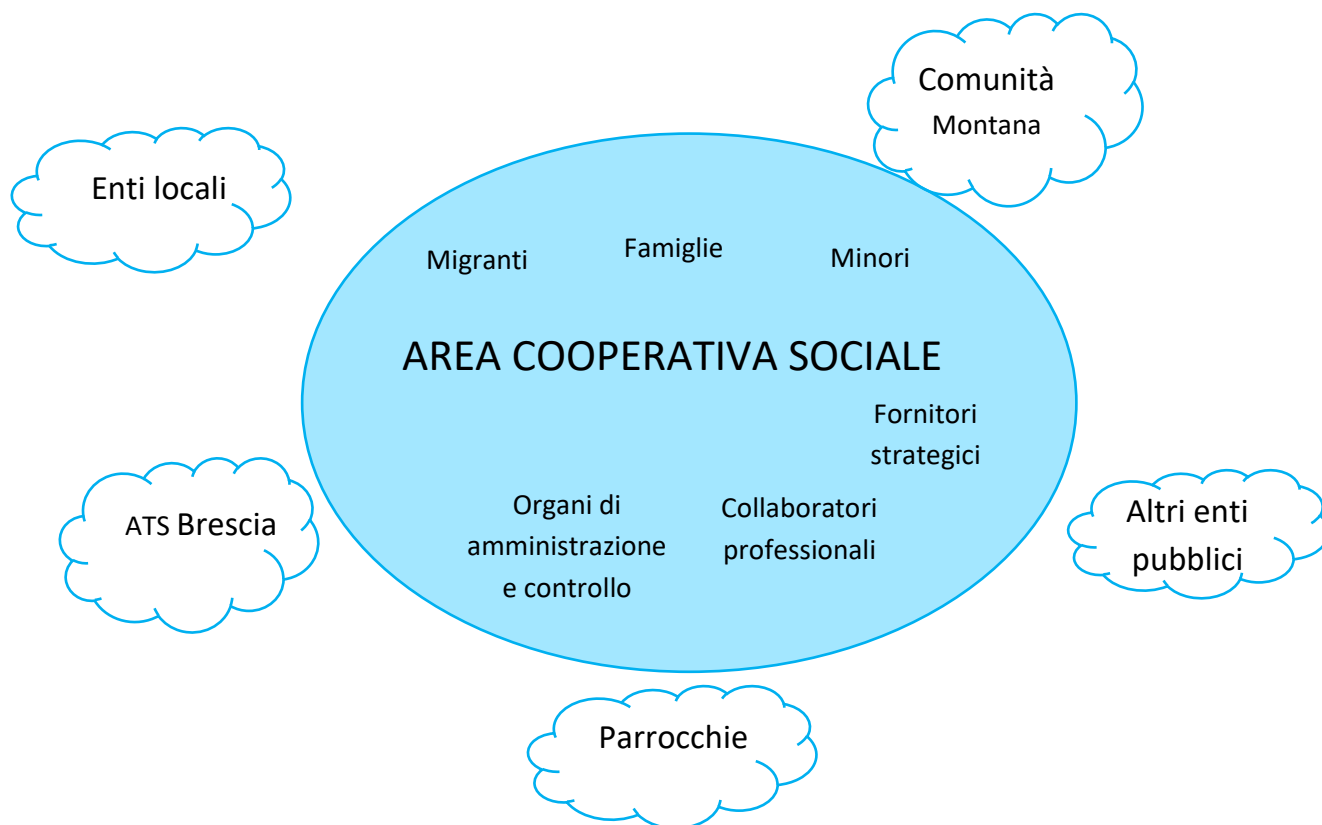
Comunità Montana

Enti locali

Migranti

Famiglie

Minori

AREA COOPERATIVA SOCIALE

Fornitori strategici

ATS Brescia

Organi di amministrazione e controllo

Collaboratori professionali

Altri enti pubblici

Parrocchie